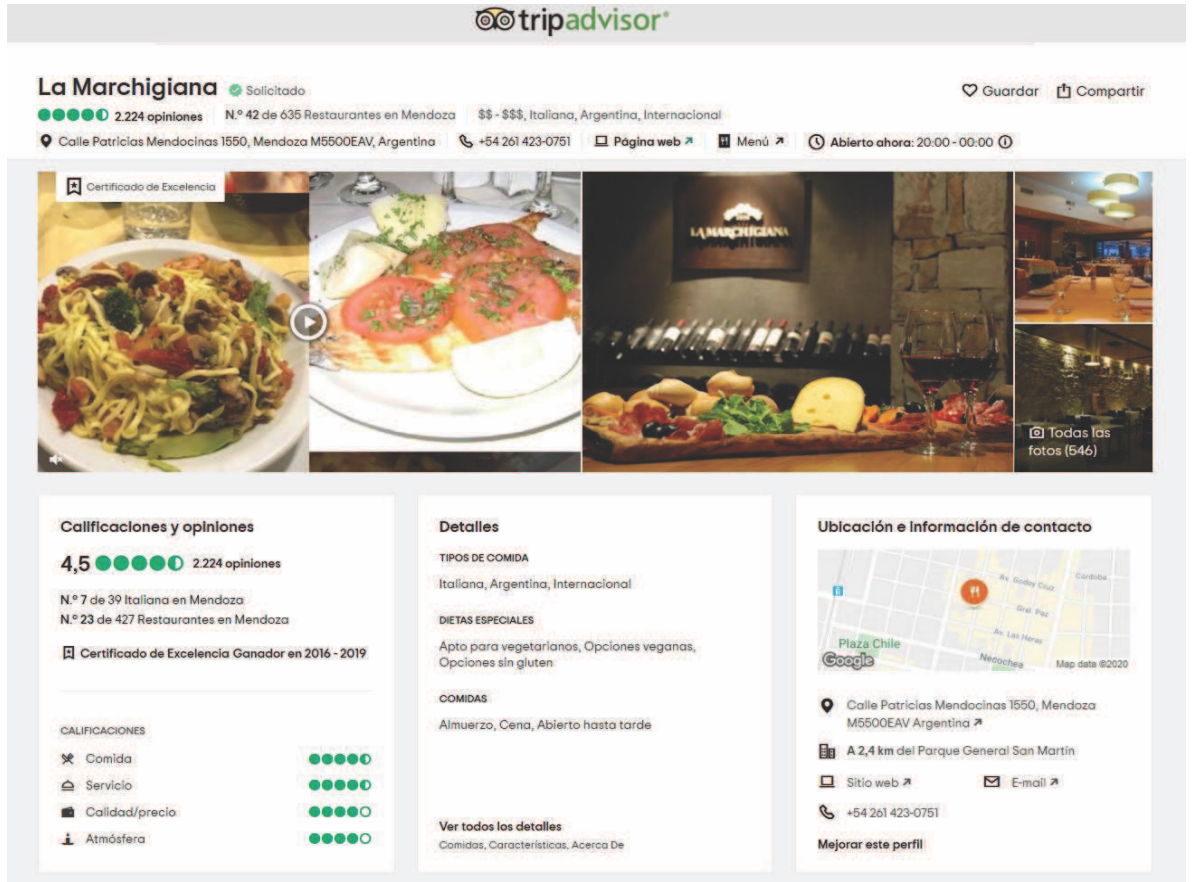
tripadvisor®

La Marchigiana Solicitado

2.224 opiniones | N.º 42 de 635 Restaurantes en Mendoza | $$ - $$$, Italiana, Argentina, Internacional

Calle Patricias Mendocinas 1550, Mendoza M5500EAV, Argentina | +54 261 423-0751 | Página web ↗ | Menú ↗ | Abierto ahora: 20:00 - 00:00

Guardar | Compartir

Certificado de Excelencia

LA MARCHIGIANA

Todas las fotos (546)

Calificaciones y opiniones

4,5 2.224 opiniones

N.º 7 de 39 Italiana en Mendoza
N.º 23 de 427 Restaurantes en Mendoza

Certificado de Excelencia Ganador en 2016 - 2019

CALIFICACIONES

Comida
Servicio
Calidad/precio
Atmósfera

Detalles

TIPOS DE COMIDA
Italiana, Argentina, Internacional

DIETAS ESPECIALES
Apto para vegetarianos, Opciones veganas, Opciones sin gluten

COMIDAS
Almuerzo, Cena, Abierto hasta tarde

Ver todos los detalles
Comidas, Características, Acerca De

Ubicación e información de contacto

Av. Godoy Cruz
Córdoba
Gral. Paz
Av. Las Heras
Plaza Chile
Necochea
Google
Map data ©2020

Calle Patricias Mendocinas 1550, Mendoza M5500EAV Argentina ↗

A 2,4 km del Parque General San Martín

Sitio web ↗ E-mail ↗

+54 261 423-0751

Mejorar este perfil